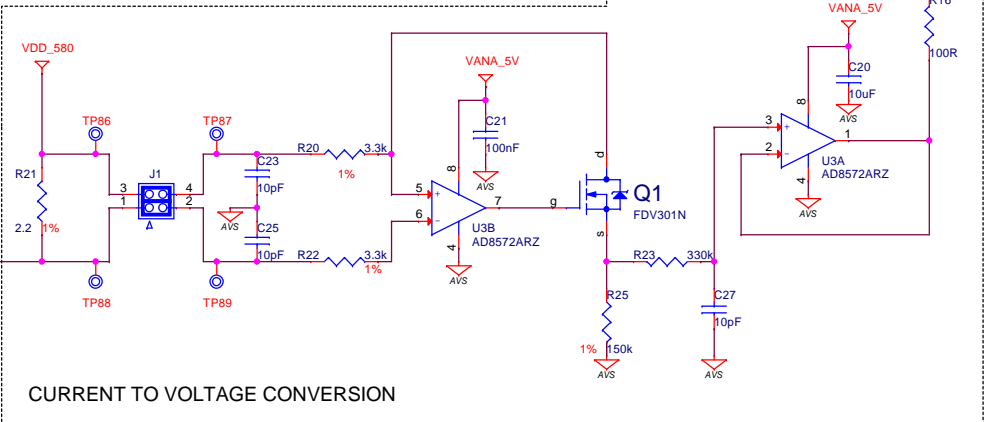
VANA_5V
R16
100R
VDD_580
VANA_5V
C20
10uF
AVS
8
TP86
TP87
C21
3
1
J1
C23
R20
3.3k
8
100nF
U3A
AD8572ARZ
R21
3
4
10pF
1%
5
AVS
2
4
1
2
7
g
d
Q1
AVS
2.2
1%
AVS
C25
6
FDV301N
10pF
R22
3.3k
4
U3B
AD8572ARZ
s
R23
330k
1%
AVS
TP88
TP89
R25
C27
10pF
1%
150k
AVS
AVS
CURRENT TO VOLTAGE CONVERSION